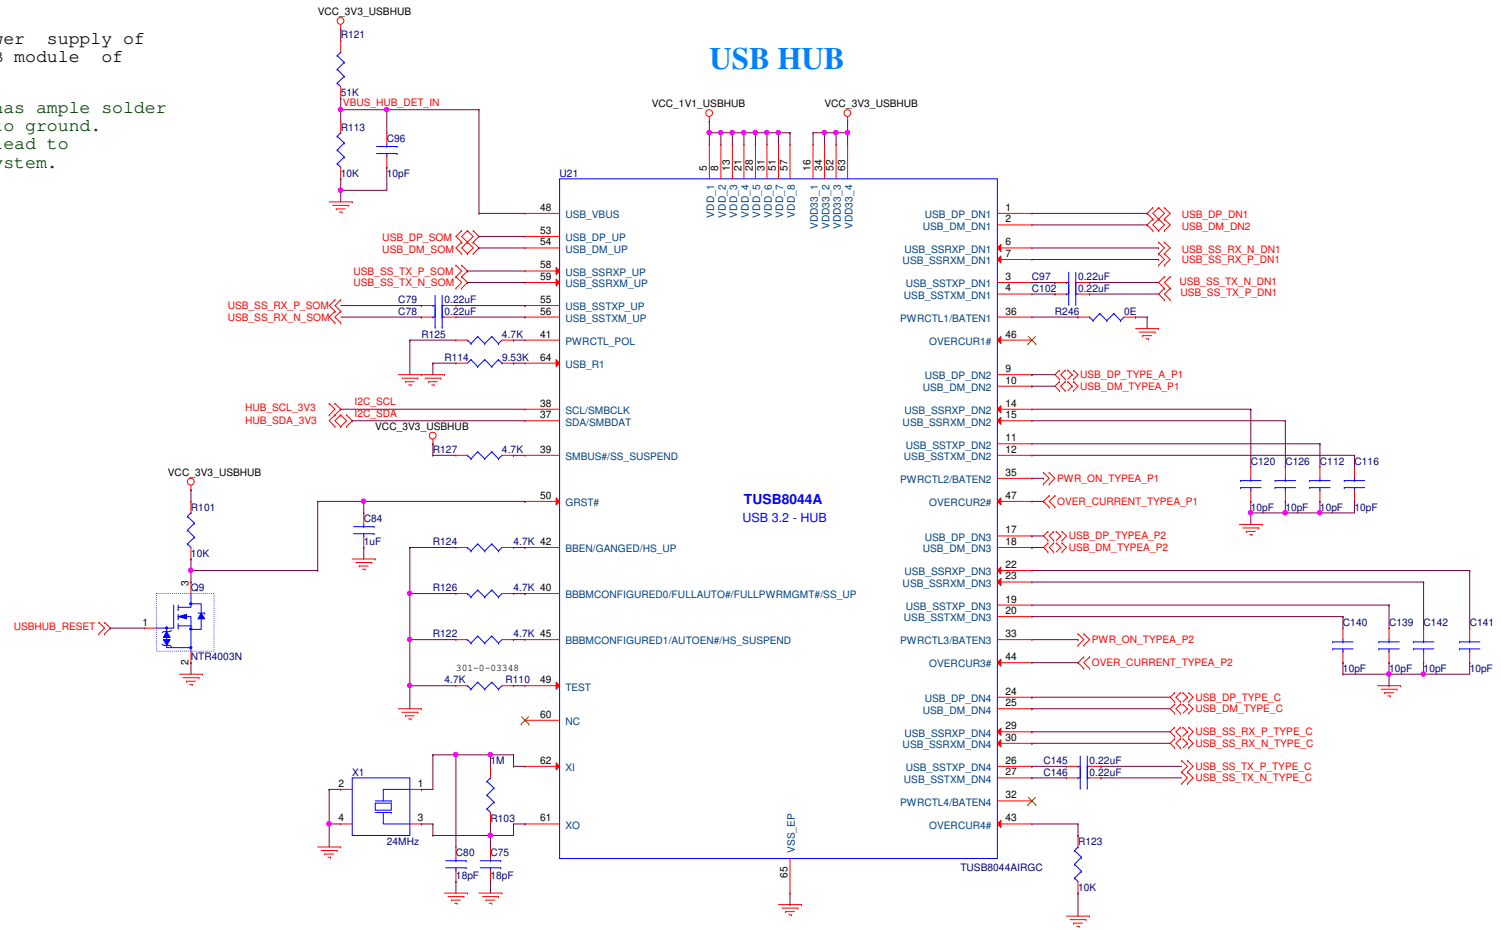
wer supply of
3 module of

has ample solder
to ground.
lead to
ystem.

USB HUB

VCC_3V3_USBHUB
R121
51K
VBUS_HUB_DET_IN
R113
10K
C96
10pF

VCC_1V1_USBHUB
VCC_3V3_USBHUB

U21
5 8 13 21 28 31 51 57 16 34 52 63
VDD_1 VDD_2 VDD_3 VDD_4 VDD_5 VDD_6 VDD_7 VDD_8 VDD33_1 VDD33_2 VDD33_3 VDD33_4

48 USB_VBUS
USB_DP_SOM 53 USB_DP_UP
USB_DM_SOM 54 USB_DM_UP
USB_SS_TX_P_SOM 58 USB_SSRXP_UP
USB_SS_TX_N_SOM 59 USB_SSRXM_UP
USB_SS_RX_P_SOM C79 0.22uF 55 USB_SSTXP_UP
USB_SS_RX_N_SOM C78 0.22uF 56 USB_SSTXM_UP
R125 4.7K 41 PWRCTL_POL
R114 9.53K 64 USB_R1
HUB_SCL_3V3 I2C_SCL 38 SCL/SMBCLK
HUB_SDA_3V3 I2C_SDA 37 SDA/SMBDAT
VCC_3V3_USBHUB
R127 4.7K 39 SMBUS#/SS_SUSPEND

VCC_3V3_USBHUB
R101
10K
50 GRST#
C84
1uF
Q9
USBHUB_RESET
NTR4003N

R124 4.7K 42 BBEN/GANGED/HS_UP
R126 4.7K 40 BBBMCONFIGURED0/FULLAUTO#/FULLPWRMGMT#/SS_UP
R122 4.7K 45 BBBMCONFIGURED1/AUTOEN#/HS_SUSPEND
301-0-03348
4.7K R110 49 TEST
60 NC
X1
24MHz
1M
R103
62 XI
61 XO
C80 18pF
C75 18pF

TUSB8044A
USB 3.2 - HUB
VSS_EP
65
TUSB8044AIRGC

USB_DP_DN1 1 USB_DP_DN1
USB_DM_DN1 2 USB_DM_DN2
USB_SSRXP_DN1 6 USB_SS_RX_N_DN1
USB_SSRXM_DN1 7 USB_SS_RX_P_DN1
USB_SSTXP_DN1 3 C97 0.22uF USB_SS_TX_N_DN1
USB_SSTXM_DN1 4 C102 0.22uF USB_SS_TX_P_DN1
PWRCTL1/BATEN1 36 R246 0E
OVERCUR1# 46
USB_DP_DN2 9 USB_DP_TYPE_A_P1
USB_DM_DN2 10 USB_DM_TYPEA_P1
USB_SSRXP_DN2 14
USB_SSRXM_DN2 15
USB_SSTXP_DN2 11
USB_SSTXM_DN2 12
C120 C126 C112 C116
10pF 10pF 10pF 10pF
PWRCTL2/BATEN2 35 PWR_ON_TYPEA_P1
OVERCUR2# 47 OVER_CURRENT_TYPEA_P1
USB_DP_DN3 17 USB_DP_TYPEA_P2
USB_DM_DN3 18 USB_DM_TYPEA_P2
USB_SSRXP_DN3 22
USB_SSRXM_DN3 23
USB_SSTXP_DN3 19
USB_SSTXM_DN3 20
C140 C139 C142 C141
10pF 10pF 10pF 10pF
PWRCTL3/BATEN3 33 PWR_ON_TYPEA_P2
OVERCUR3# 44 OVER_CURRENT_TYPEA_P2
USB_DP_DN4 24 USB_DP_TYPE_C
USB_DM_DN4 25 USB_DM_TYPE_C
USB_SSRXP_DN4 29 USB_SS_RX_P_TYPE_C
USB_SSRXM_DN4 30 USB_SS_RX_N_TYPE_C
USB_SSTXP_DN4 26 C145 0.22uF USB_SS_TX_P_TYPE_C
USB_SSTXM_DN4 27 C146 0.22uF USB_SS_TX_N_TYPE_C
PWRCTL4/BATEN4 32
OVERCUR4# 43
R123
10K